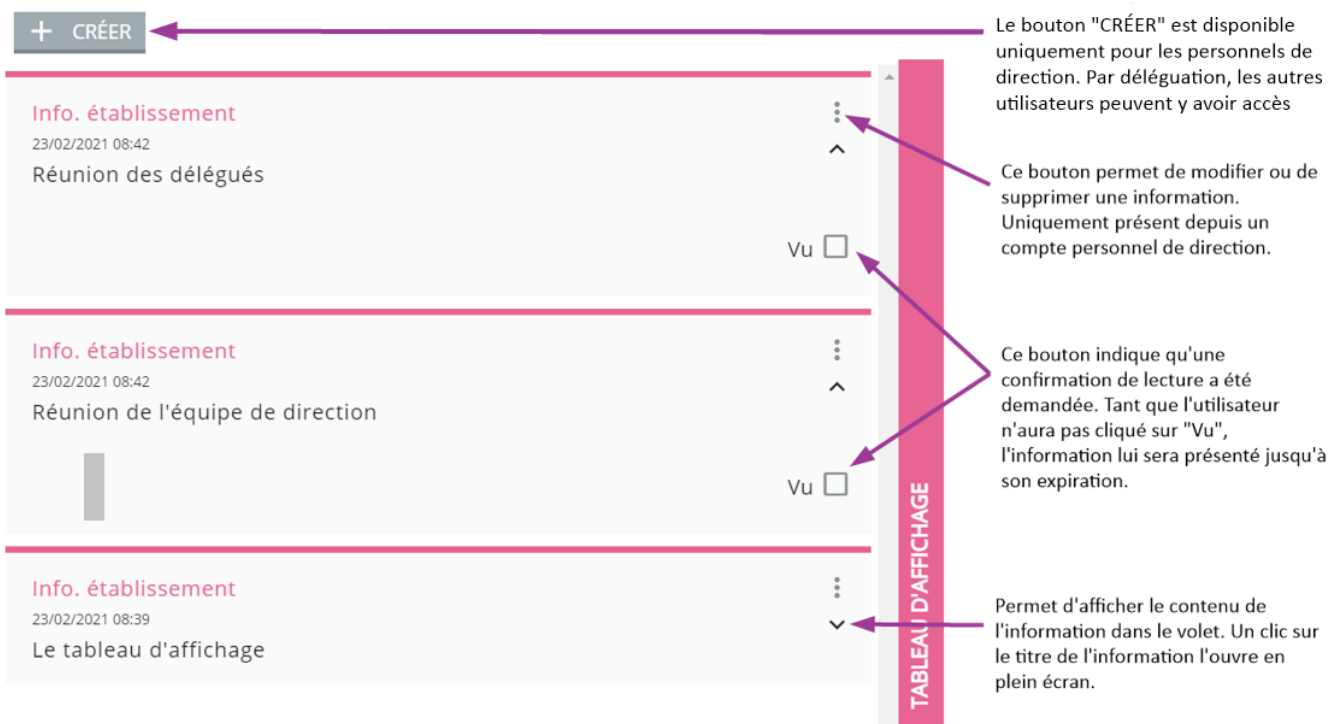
+ CRÉER

Le bouton "CRÉER" est disponible uniquement pour les personnels de direction. Par délégation, les autres utilisateurs peuvent y avoir accès

Info. établissement
23/02/2021 08:42
Réunion des délégués

Vu

Ce bouton permet de modifier ou de supprimer une information. Uniquement présent depuis un compte personnel de direction.

Info. établissement
23/02/2021 08:42
Réunion de l'équipe de direction

Vu

Ce bouton indique qu'une confirmation de lecture a été demandée. Tant que l'utilisateur n'aura pas cliqué sur "Vu", l'information lui sera présenté jusqu'à son expiration.

TABLEAU D'AFFICHAGE

Info. établissement
23/02/2021 08:39
Le tableau d'affichage

Permet d'afficher le contenu de l'information dans le volet. Un clic sur le titre de l'information l'ouvre en plein écran.